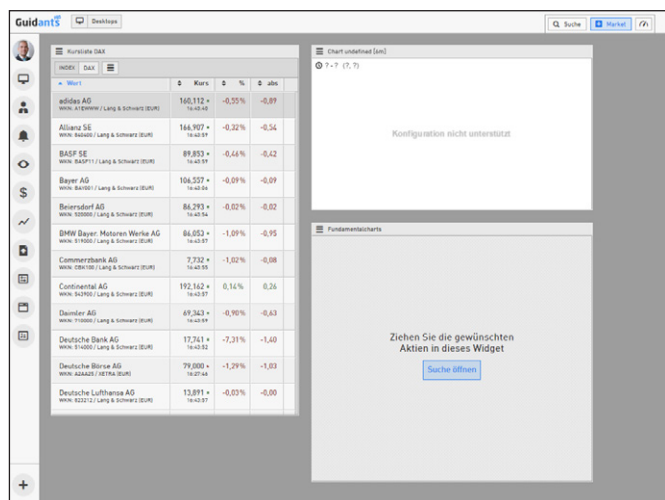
Guidants Desktops

Suche Market

Kursliste DAX

INDEX DAX

| Wert | Kurs | % | abs |
|---|---|---|---|
| adidas AG WKN: A1EWWW / Lang & Schwarz (EUR) | 160,112 • 16:40:40 | -0,55% | -0,89 |
| Allianz SE WKN: 840400 / Lang & Schwarz (EUR) | 166,907 • 16:40:59 | -0,32% | -0,54 |
| BASF SE WKN: BASF11 / Lang & Schwarz (EUR) | 89,853 • 16:40:59 | -0,46% | -0,42 |
| Bayer AG WKN: BAY001 / Lang & Schwarz (EUR) | 106,537 • 16:40:06 | -0,09% | -0,09 |
| Beiersdorf AG WKN: 520000 / Lang & Schwarz (EUR) | 86,293 • 16:40:54 | -0,02% | -0,02 |
| BMW Bayer. Motoren Werke AG WKN: 519000 / Lang & Schwarz (EUR) | 86,053 • 16:40:57 | -1,09% | -0,95 |
| Commerzbank AG WKN: CBK100 / Lang & Schwarz (EUR) | 7,732 • 16:40:55 | -1,02% | -0,08 |
| Continental AG WKN: 543900 / Lang & Schwarz (EUR) | 192,162 • 16:40:57 | 0,14% | 0,26 |
| Daimler AG WKN: 710000 / Lang & Schwarz (EUR) | 69,343 • 16:40:59 | -0,90% | -0,63 |
| Deutsche Bank AG WKN: 514000 / Lang & Schwarz (EUR) | 17,741 • 16:40:52 | -7,31% | -1,40 |
| Deutsche Börse AG WKN: A2AA25 / XETRA (EUR) | 79,000 • 16:37:46 | -1,29% | -1,03 |
| Deutsche Lufthansa AG WKN: 823212 / Lang & Schwarz (EUR) | 13,891 • 16:40:57 | -0,03% | -0,00 |

Chart undefined [am]

? - ? (?, ?)

Konfiguration nicht unterstützt

Fundamentalcharts

Ziehen Sie die gewünschten Aktien in dieses Widget

Suche öffnen